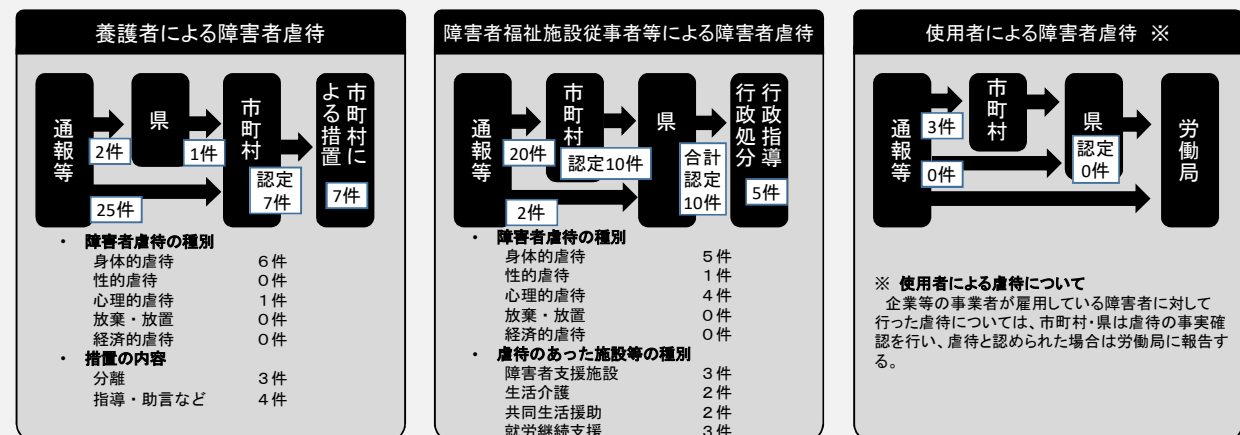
養護者による障害者虐待

通報等
県
市町村
市町村による措置
2件
1件
認定7件
7件
25件

・ 障害者虐待の種別
| | |
|---|---|
| 身体的虐待 | 6件 |
| 性的虐待 | 0件 |
| 心理的虐待 | 1件 |
| 放棄・放置 | 0件 |
| 経済的虐待 | 0件 |

・ 措置の内容
| | |
|---|---|
| 分離 | 3件 |
| 指導・助言など | 4件 |

障害者福祉施設従事者等による障害者虐待

通報等
市町村
県
行政指導
行政処分
20件
認定10件
合計認定10件
5件
2件

・ 障害者虐待の種別
| | |
|---|---|
| 身体的虐待 | 5件 |
| 性的虐待 | 1件 |
| 心理的虐待 | 4件 |
| 放棄・放置 | 0件 |
| 経済的虐待 | 0件 |

・ 虐待のあった施設等の種別
| | |
|---|---|
| 障害者支援施設 | 3件 |
| 生活介護 | 2件 |
| 共同生活援助 | 2件 |
| 就労継続支援 | 3件 |

使用者による障害者虐待 ※

通報等
市町村
県
労働局
3件
認定0件
0件

※ 使用者による虐待について
企業等の事業者が雇用している障害者に対して行った虐待については、市町村・県は虐待の事実確認を行い、虐待と認められた場合は労働局に報告する。